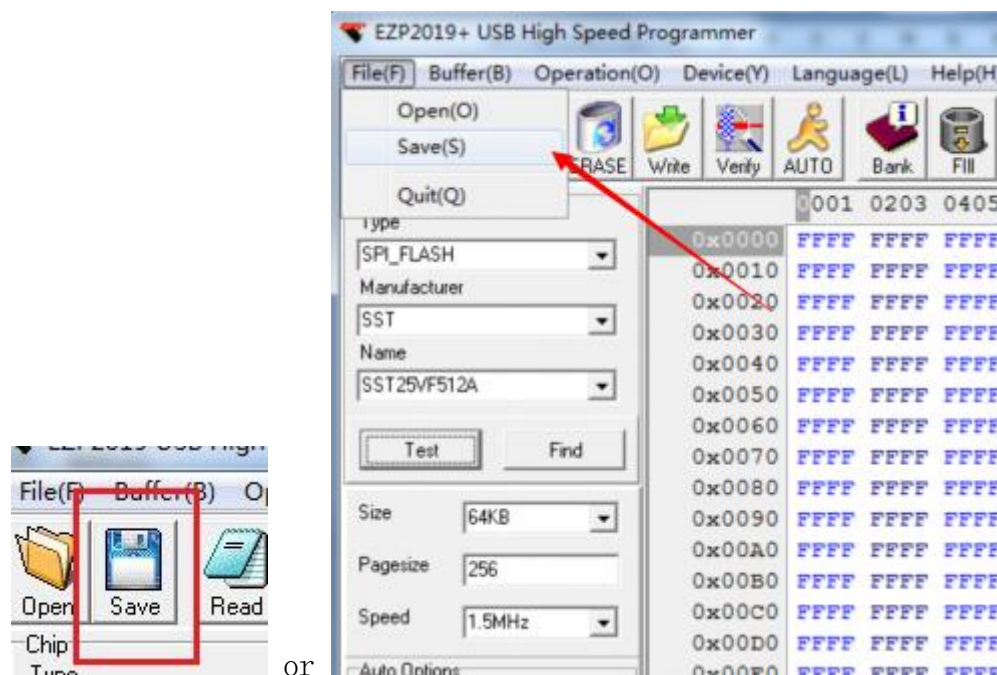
File(F) Buffer(B) O

Open Save Read

Chip

or

EZP2019+ USB High Speed Programmer

File(F) Buffer(B) Operation(O) Device(Y) Language(L) Help(H

Open(O)

Save(S)

Quit(Q)

ERASE Write Verify AUTO Bank Fill

Type

SPI_FLASH

Manufacturer

SST

Name

SST25VF512A

Test Find

Size 64KB

Pagesize 256

Speed 1.5MHz

Auto Options

| | 0001 | 0203 | 0405 |
|---|---|---|---|
| 0x0000 | FFFF | FFFF | FFFF |
| 0x0010 | FFFF | FFFF | FFFF |
| 0x0020 | FFFF | FFFF | FFFF |
| 0x0030 | FFFF | FFFF | FFFF |
| 0x0040 | FFFF | FFFF | FFFF |
| 0x0050 | FFFF | FFFF | FFFF |
| 0x0060 | FFFF | FFFF | FFFF |
| 0x0070 | FFFF | FFFF | FFFF |
| 0x0080 | FFFF | FFFF | FFFF |
| 0x0090 | FFFF | FFFF | FFFF |
| 0x00A0 | FFFF | FFFF | FFFF |
| 0x00B0 | FFFF | FFFF | FFFF |
| 0x00C0 | FFFF | FFFF | FFFF |
| 0x00D0 | FFFF | FFFF | FFFF |